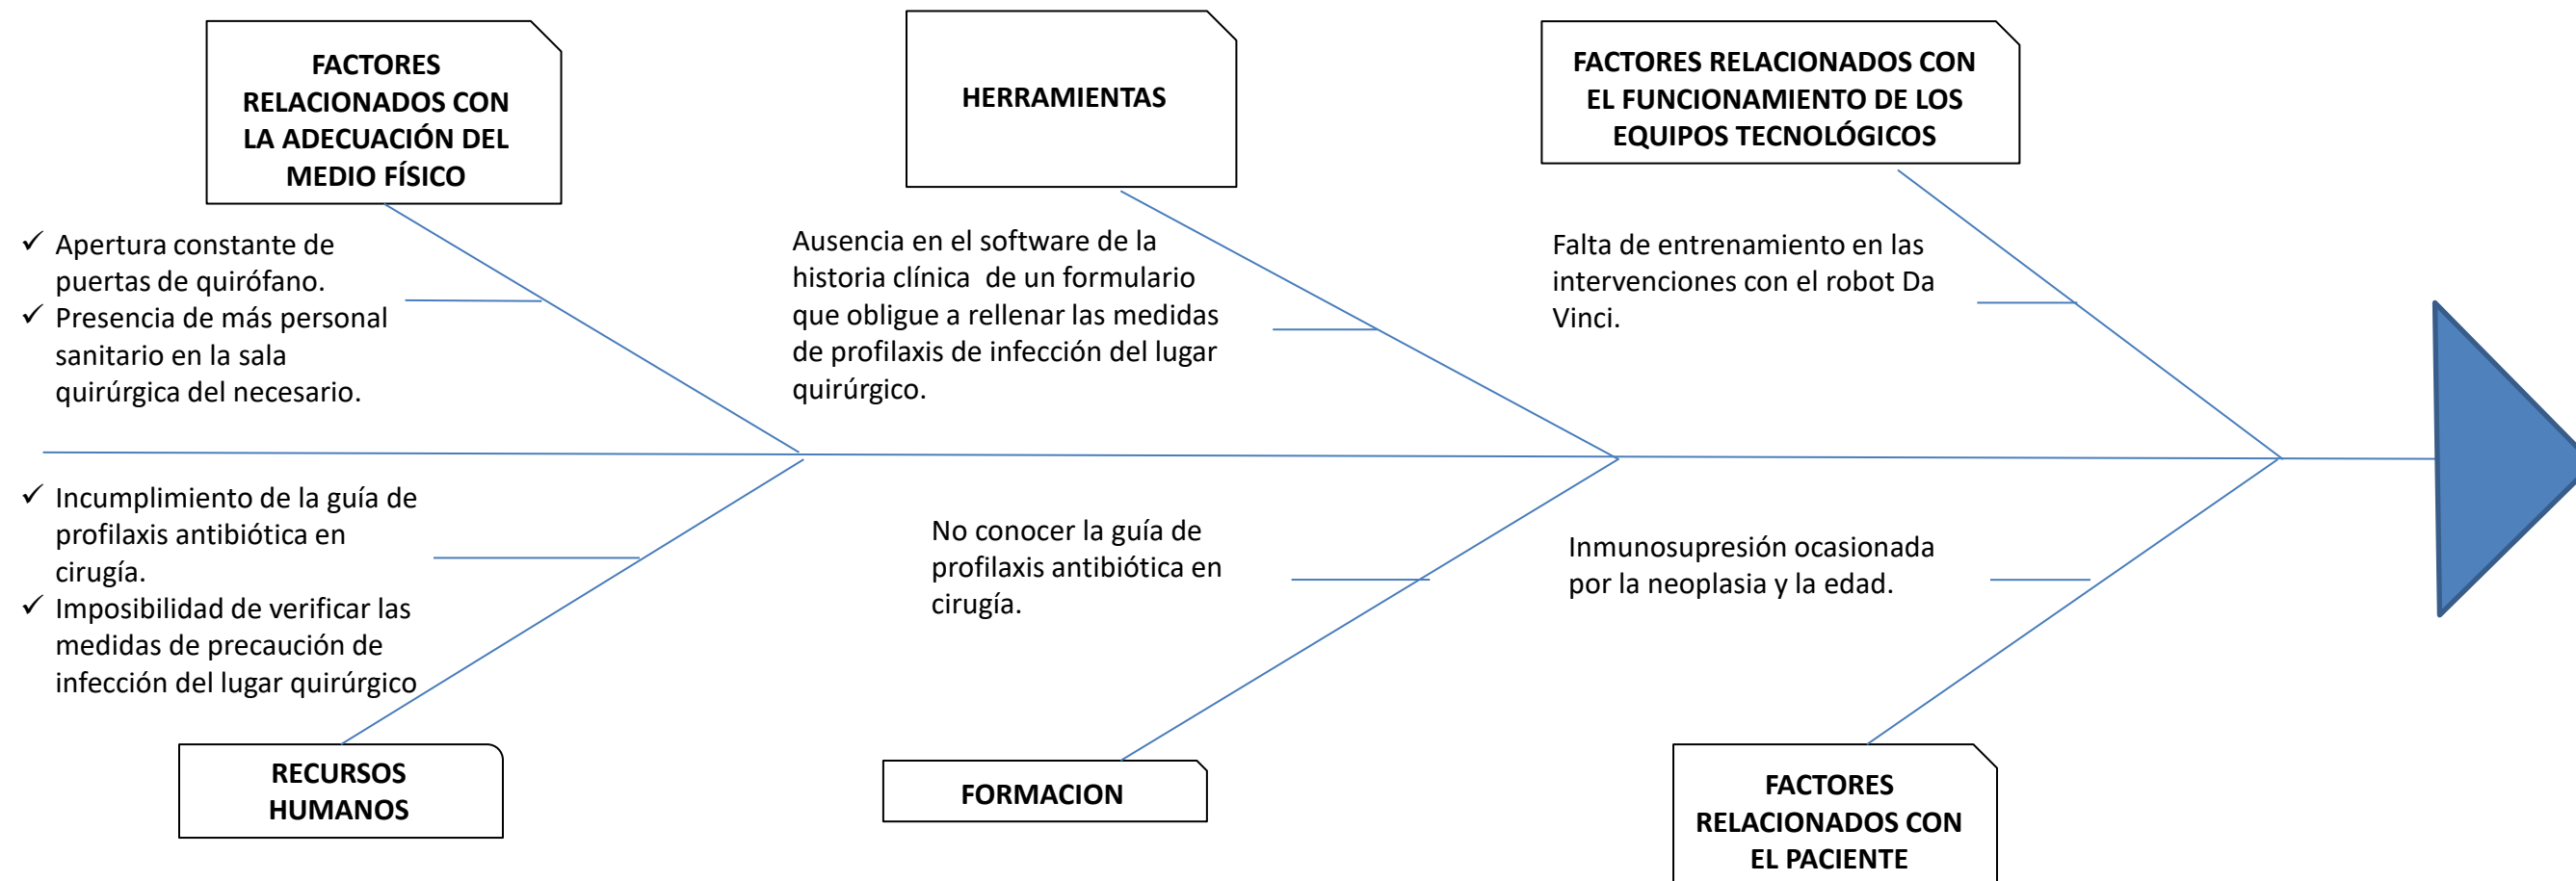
FACTORES RELACIONADOS CON LA ADECUACIÓN DEL MEDIO FÍSICO

HERRAMIENTAS

FACTORES RELACIONADOS CON EL FUNCIONAMIENTO DE LOS EQUIPOS TECNOLÓGICOS

✓ Apertura constante de puertas de quirófano.
✓ Presencia de más personal sanitario en la sala quirúrgica del necesario.

Ausencia en el software de la historia clínica de un formulario que obligue a rellenar las medidas de profilaxis de infección del lugar quirúrgico.

Falta de entrenamiento en las intervenciones con el robot Da Vinci.

✓ Incumplimiento de la guía de profilaxis antibiótica en cirugía.
✓ Imposibilidad de verificar las medidas de precaución de infección del lugar quirúrgico

No conocer la guía de profilaxis antibiótica en cirugía.

Inmunosupresión ocasionada por la neoplasia y la edad.

RECURSOS HUMANOS

FORMACION

FACTORES RELACIONADOS CON EL PACIENTE